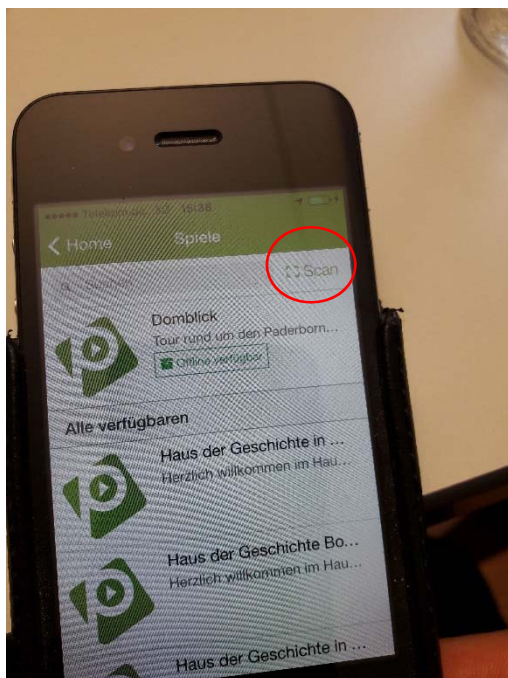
••••• Telekom.de 3G 15:38

Home Spiele

Suchen Scan

Domblick
Tour rund um den Paderborn...
Offline verfügbar

Alle verfügbaren

Haus der Geschichte in ...
Herzlich willkommen im Hau...

Haus der Geschichte Bo...
Herzlich willkommen im Hau...

Haus der Geschichte in ...